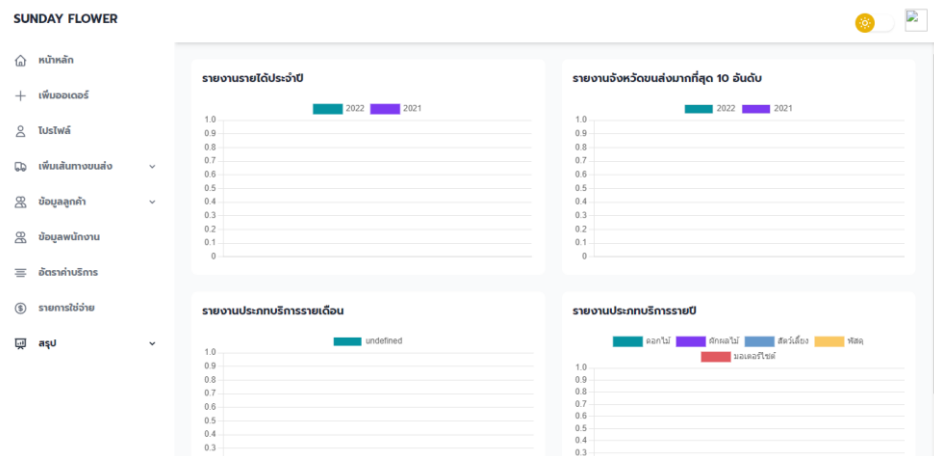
SUNDAY FLOWER

หน้าหลัก
เพิ่มออเดอร์
โปรไฟล์
เพิ่มเส้นทางขนส่ง
ข้อมูลลูกค้า
ข้อมูลพนักงาน
อัตราค่าบริการ
รายการใช้จ่าย
สรุป

รายงานรายได้ประจำปี

2022 2021

1.0
0.9
0.8
0.7
0.6
0.5
0.4
0.3
0.2
0.1
0

รายงานจังหวัดขนส่งมากที่สุด 10 อันดับ

2022 2021

1.0
0.9
0.8
0.7
0.6
0.5
0.4
0.3
0.2
0.1
0

รายงานประเภทบริการรายเดือน

undefined

1.0
0.9
0.8
0.7
0.6
0.5
0.4
0.3

รายงานประเภทบริการรายปี

ดอกไม้ ผักผลไม้ สัตว์เลี้ยง พัสดุ
มอเตอร์ไซค์

1.0
0.9
0.8
0.7
0.6
0.5
0.4
0.3